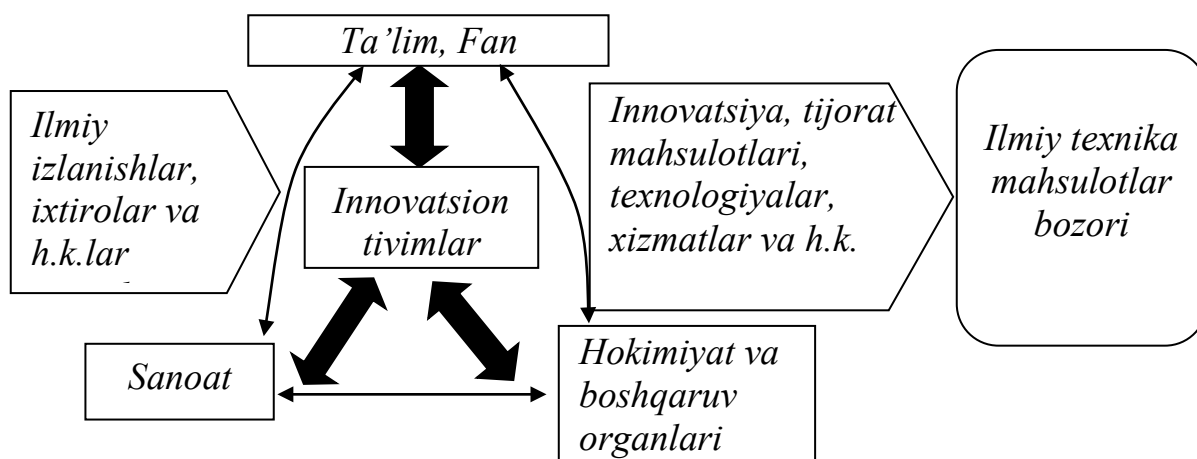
Ta'lim, Fan

Ilmiy izlanishlar, ixtirolar va h.k.lar

Innovatsion tivimlar

Innovatsiya, tijorat mahsulotlari, texnologiyalar, xizmatlar va h.k.

Ilmiy texnika mahsulotlar bozori

Sanoat

Hokimiyat va boshqaruv organlari